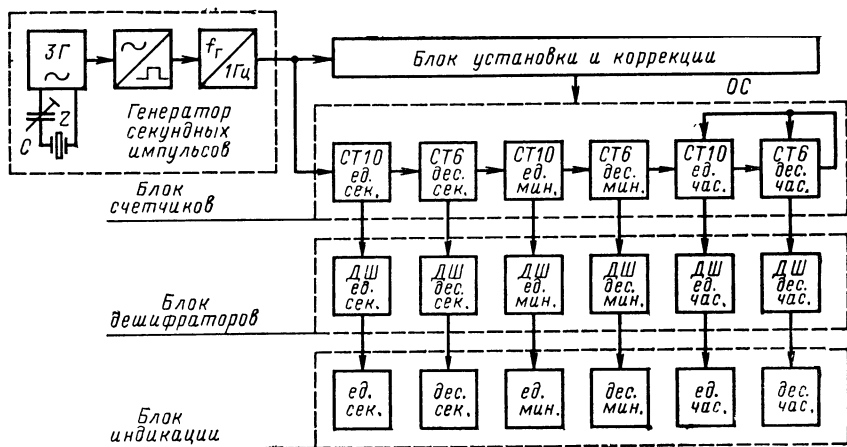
ЗГ

$f_г$ / 1Гц

C

Z

Генератор секундных импульсов

Блок установки и коррекции

ОС

CT10 ед. сек.

CT6 дес. сек.

CT10 ед. мин.

CT6 дес. мин.

CT10 ед. час.

CT6 дес. час.

Блок счетчиков

ДШ ед. сек.

ДШ дес. сек.

ДШ ед. мин.

ДШ дес. мин.

ДШ ед. час.

ДШ дес. час.

Блок дешифраторов

ед. сек.

дес. сек.

ед. мин.

дес. мин.

ед. час.

дес. час.

Блок индикации